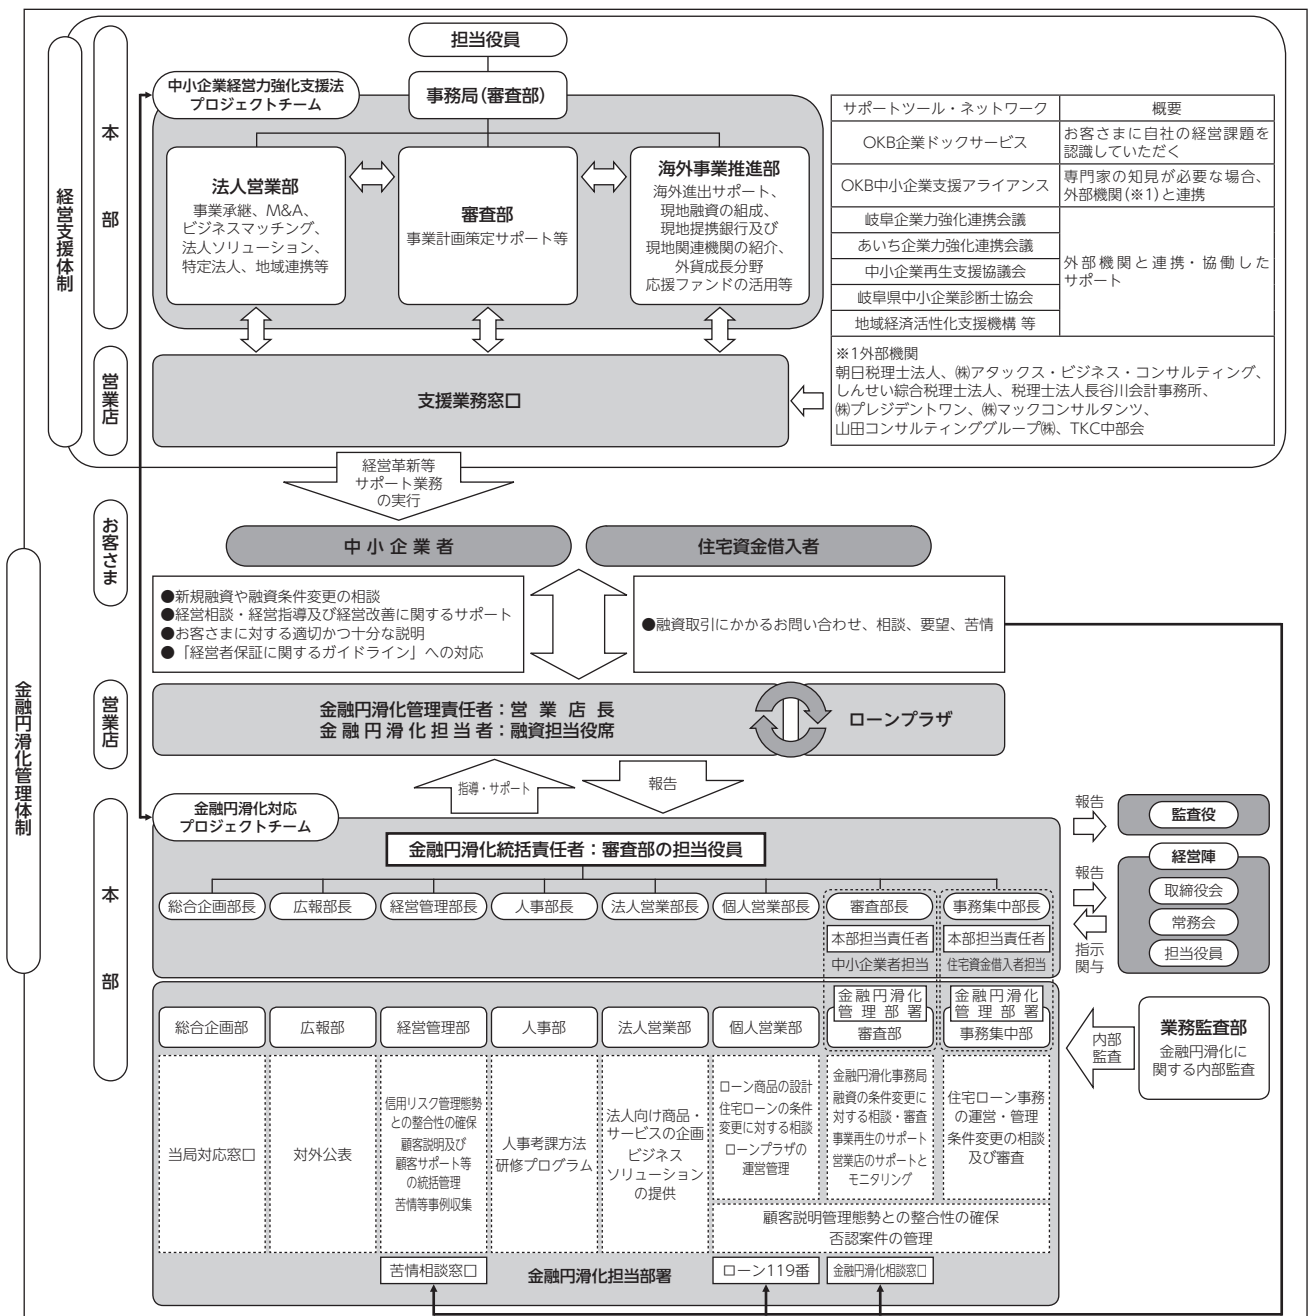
経営支援体制

本部

担当役員

中小企業経営力強化支援法プロジェクトチーム

事務局（審査部）

法人営業部
事業承継、M&A、ビジネスマッチング、法人ソリューション、特定法人、地域連携等

審査部
事業計画策定サポート等

海外事業推進部
海外進出サポート、現地融資の組成、現地提携銀行及び現地関連機関の紹介、外貨成長分野応援ファンドの活用等

| サポートツール・ネットワーク | 概要 |
|---|---|
| OKB企業ドックサービス | お客さまに自社の経営課題を認識していただく |
| OKB中小企業支援アライアンス | 専門家の知見が必要な場合、外部機関（※1）と連携 |
| 岐阜企業力強化連携会議 | 外部機関と連携・協働したサポート |
| あいち企業力強化連携会議 | |
| 中小企業再生支援協議会 | |
| 岐阜県中小企業診断士協会 | |
| 地域経済活性化支援機構 等 | |

※1外部機関
朝日税理士法人、㈱アタックス・ビジネス・コンサルティング、しんせい綜合税理士法人、税理士法人長谷川会計事務所、㈱プレジデントワン、㈱マックコンサルタンツ、山田コンサルティンググループ㈱、TKC中部会

営業店

支援業務窓口

経営革新等サポート業務の実行

お客さま

中小企業者

住宅資金借入者

●新規融資や融資条件変更の相談
●経営相談・経営指導及び経営改善に関するサポート
●お客さまに対する適切かつ十分な説明
●「経営者保証に関するガイドライン」への対応

●融資取引にかかるお問い合わせ、相談、要望、苦情

金融円滑化管理体制

営業店

金融円滑化管理責任者：営業店長
金融円滑化担当者：融資担当役席

ローンプラザ

指導・サポート

報告

本部

金融円滑化対応プロジェクトチーム

金融円滑化統括責任者：審査部の担当役員

総合企画部長　広報部長　経営管理部長　人事部長　法人営業部長　個人営業部長　審査部長　事務集中部長

本部担当責任者
中小企業者担当

本部担当責任者
住宅資金借入者担当

報告

監査役

報告

経営陣

取締役会

常務会

担当役員

指示関与

総合企画部　広報部　経営管理部　人事部　法人営業部　個人営業部

金融円滑化管理部署
審査部

金融円滑化管理部署
事務集中部

内部監査

業務監査部
金融円滑化に関する内部監査

当局対応窓口

対外公表

信用リスク管理態勢との整合性の確保
顧客説明及び顧客サポート等の統括管理
苦情等事例収集

人事考課方法
研修プログラム

法人向け商品・サービスの企画
ビジネスソリューションの提供

ローン商品の設計
住宅ローンの条件変更に対する相談
ローンプラザの運営管理

金融円滑化事務局
融資の条件変更に対する相談・審査
事業再生のサポート
営業店のサポートとモニタリング

住宅ローン事務の運営・管理
条件変更の相談及び審査

顧客説明管理態勢との整合性の確保
否認案件の管理

苦情相談窓口

金融円滑化担当部署

ローン119番

金融円滑化相談窓口